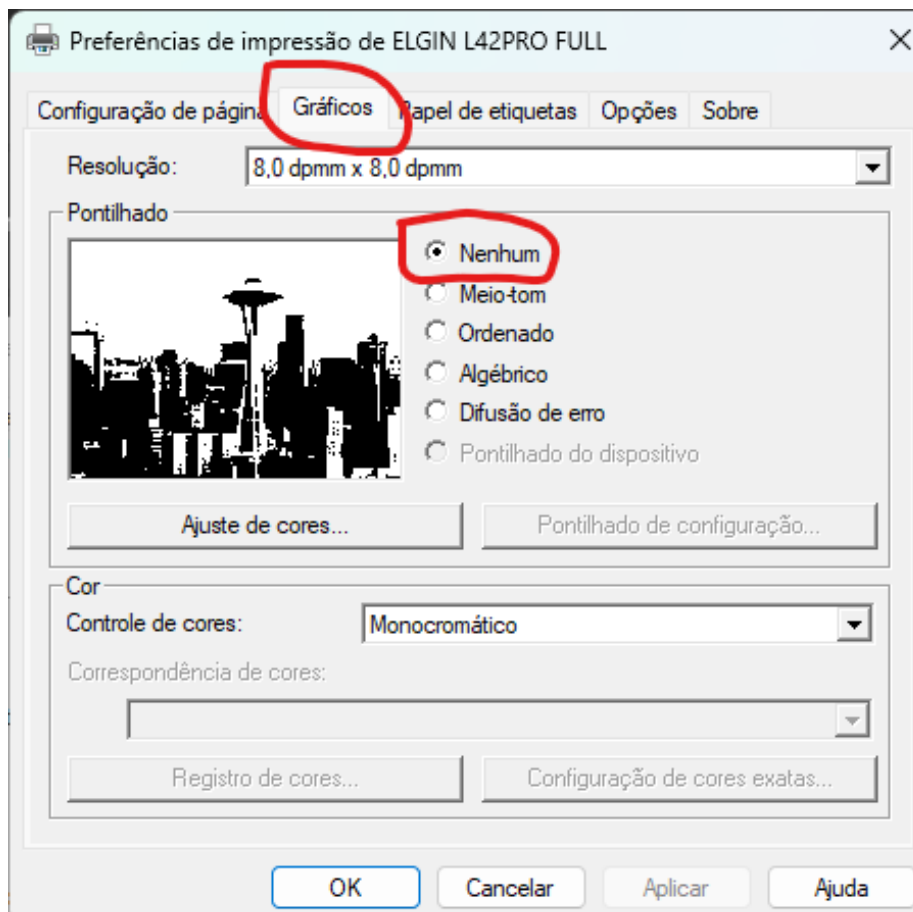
Preferências de impressão de ELGIN L42PRO FULL

Configuração de página | Gráficos | Papel de etiquetas | Opções | Sobre

Resolução: 8,0 dpmm x 8,0 dpmm

Pontilhado

Nenhum
Meio-tom
Ordenado
Algébrico
Difusão de erro
Pontilhado do dispositivo

Ajuste de cores...
Pontilhado de configuração...

Cor

Controle de cores: Monocromático

Correspondência de cores:

Registro de cores...
Configuração de cores exatas...

OK
Cancelar
Aplicar
Ajuda